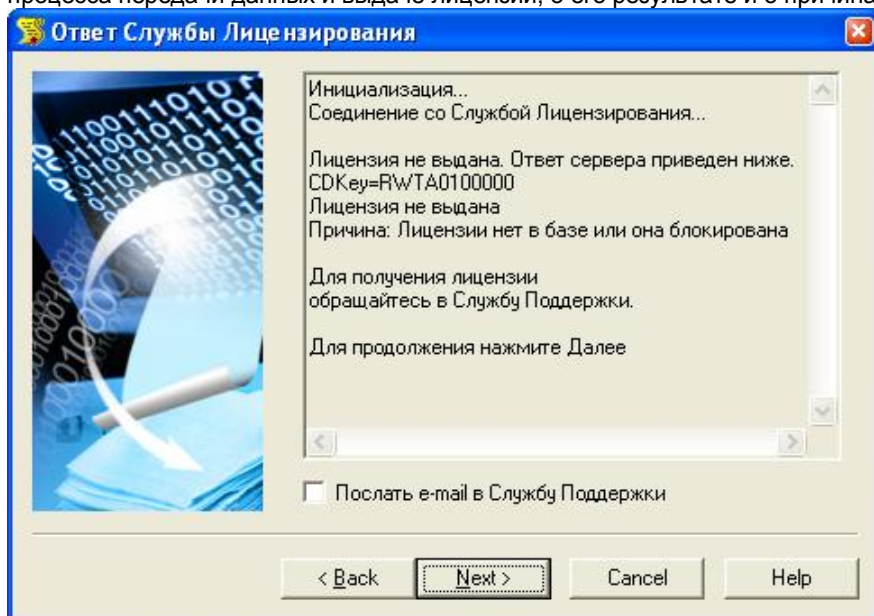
процесса передачи данных и выдаче лицензии, о его результате и о причина

Ответ Службы Лицензирования

Инициализация...
Соединение со Службой Лицензирования...

Лицензия не выдана. Ответ сервера приведен ниже.
CDKey=RWTA0100000
Лицензия не выдана
Причина: Лицензии нет в базе или она блокирована

Для получения лицензии
обращайтесь в Службу Поддержки.

Для продолжения нажмите Далее

Послать e-mail в Службу Поддержки

< Back | Next > | Cancel | Help